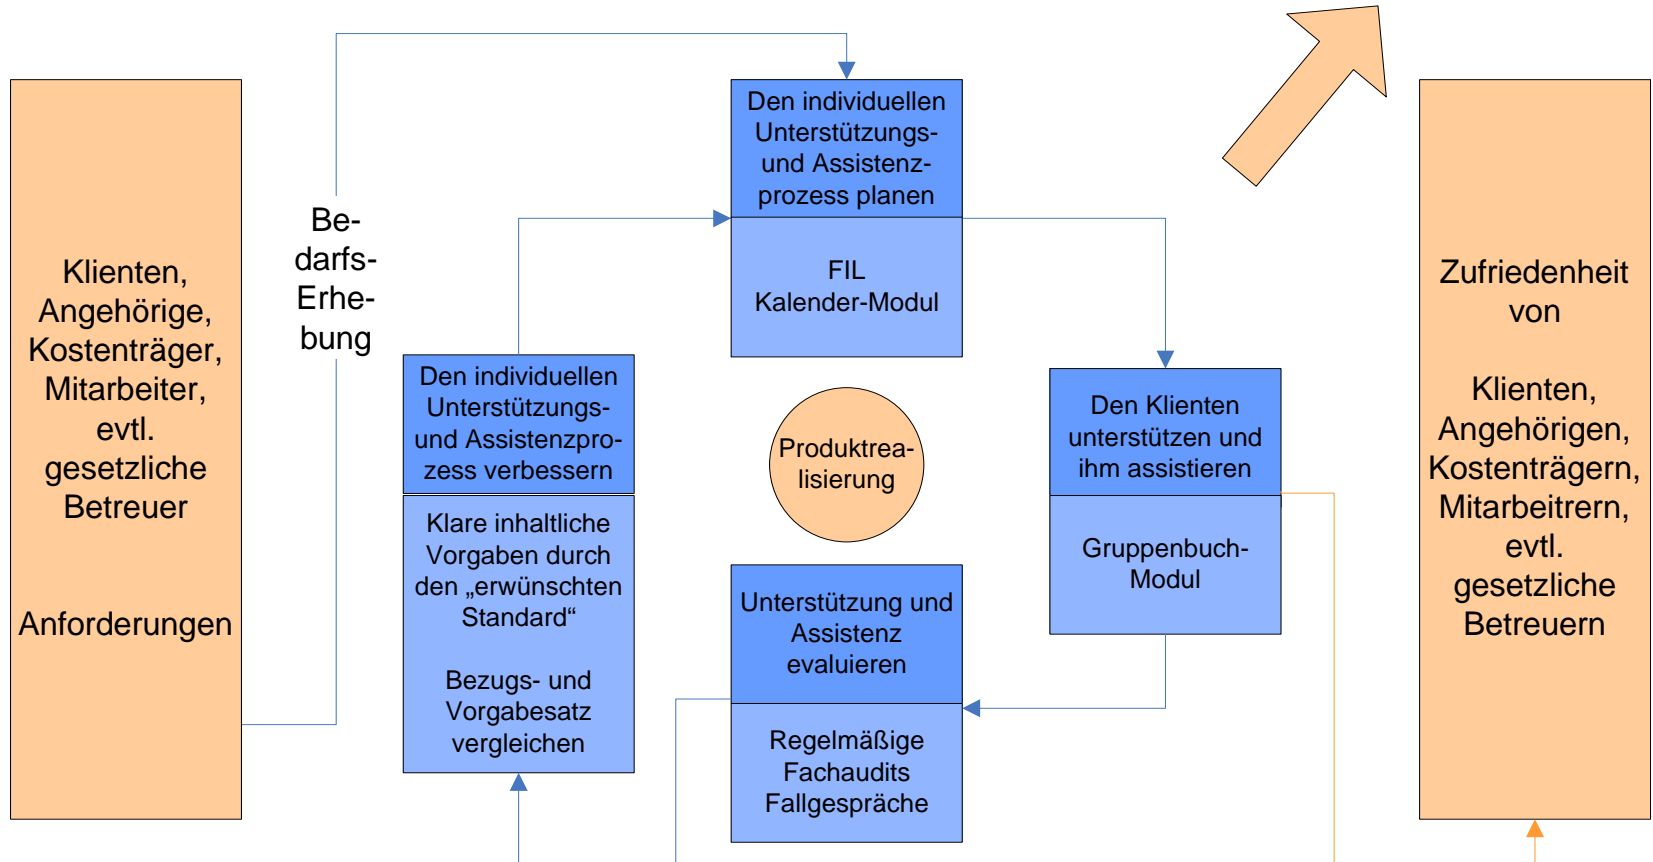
Klienten, Angehörige, Kostenträger, Mitarbeiter, evtl. gesetzliche Betreuer

Anforderungen

Bedarfs-Erhebung

Den individuellen Unterstützungs- und Assistenzprozess planen

FIL Kalender-Modul

Den individuellen Unterstützungs- und Assistenzprozess verbessern

Klare inhaltliche Vorgaben durch den „erwünschten Standard“

Bezugs- und Vorgabesatz vergleichen

Produktrealisierung

Den Klienten unterstützen und ihm assistieren

Gruppenbuch-Modul

Unterstützung und Assistenz evaluieren

Regelmäßige Fachaudits Fallgespräche

Zufriedenheit von

Klienten, Angehörigen, Kostenträgern, Mitarbeitrern, evtl. gesetzliche Betreuern